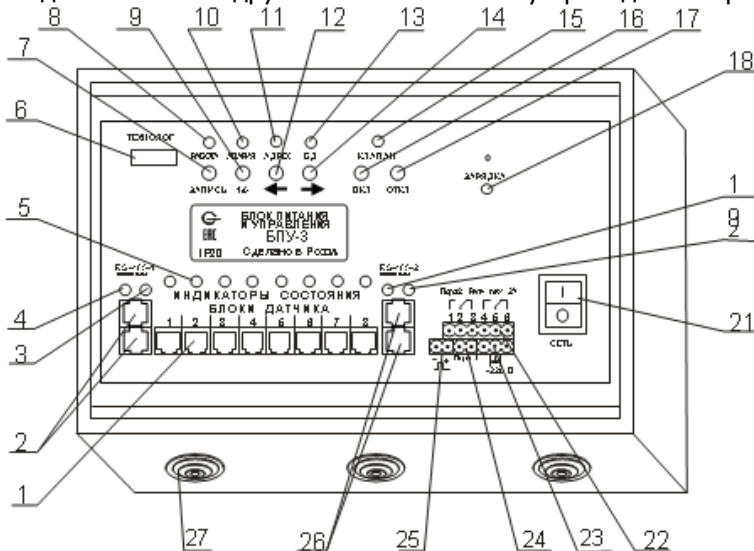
8 9 10 11 12 13 14 15 16 17
7
18
6
ТЕХНОЛОГ
РАБОТА АВАРИЯ АДРЕС БД КЛАПАН
ЗАПРОСЬ 1/4 ОК1 ОТК1
ЗАРЯДКА
БЛОК ПИТАНИЯ И УПРАВЛЕНИЯ
БЛУ-3
Сделано в России
IP20
5
1
9
2
RS-485-1
RS-485-2
ИНДИКАТОРЫ СОСТОЯНИЯ
БЛОКИ ДАТЧИКА
1 2 3 4 5 6 7 8
1 2 3 4 5 6
СЕТЬ
I
O
4
3
21
2
1
27 26 25 24 23 22